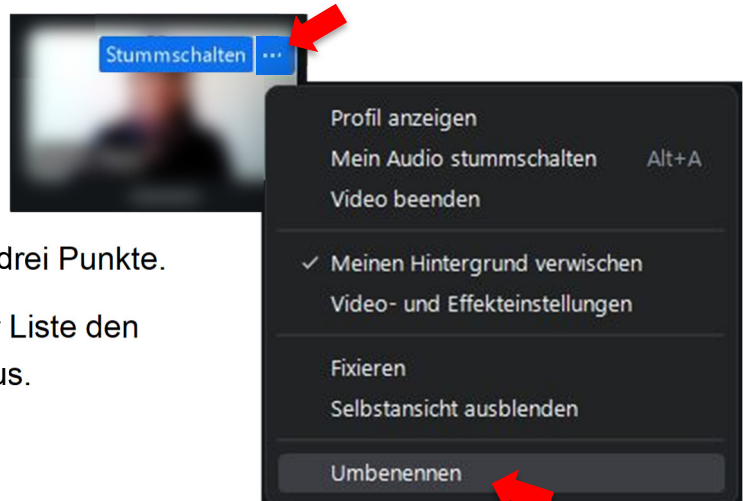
Stummschalten ···

Profil anzeigen
Mein Audio stummschalten Alt+A
Video beenden

✓ Meinen Hintergrund verwischen
Video- und Effekteinstellungen

Fixieren
Selbstansicht ausblenden

Umbenennen

drei Punkte.

Liste den
us.